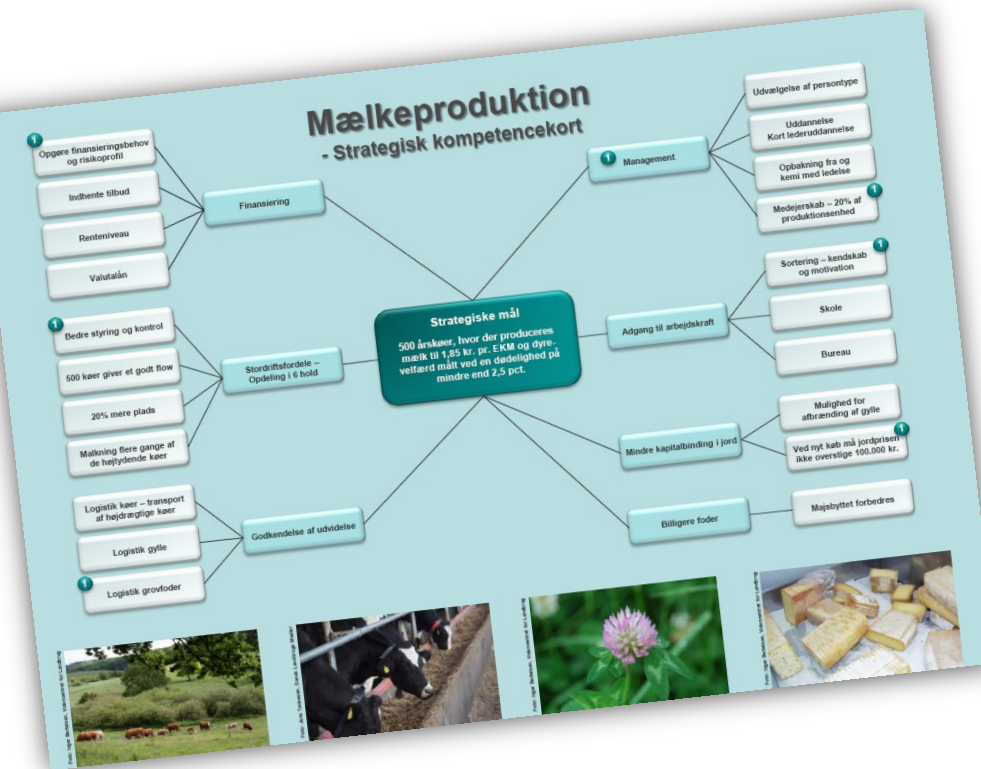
Mælkeproduktion
- Strategisk kompetencekort

Strategiske mål
500 årskøer, hvor der produceres mælk til 1,85 kr. pr. EKM og dyrevelfærd målt ved en dødelighed på mindre end 2,5 pct.

Finansiering
1 Opgøre finansieringsbehov og risikoprofil
Indhente tilbud
Renteniveau
Valutalån

Stordriftsfordele – Opdeling i 6 hold
1 Bedre styring og kontrol
500 køer giver et godt flow
20% mere plads
Malkning flere gange af de højtydende køer

Godkendelse af udvidelse
Logistik køer – transport af højdrægtige køer
Logistik gylle
1 Logistik grovfoder

1 Management
Udvælgelse af persontype
Uddannelse Kort lederuddannelse
Opbakning fra og kemi med ledelse
1 Medejerskab – 20% af produktionsenhed

Adgang til arbejdskraft
1 Sortering – kendskab og motivation
Skole
Bureau

Mindre kapitalbinding i jord
Mulighed for afbrænding af gylle
1 Ved nyt køb må jordprisen ikke overstige 100.000 kr.

Billigere foder
Majsbyttet forbedres

Foto: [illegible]
Foto: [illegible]
Foto: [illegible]
Foto: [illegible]